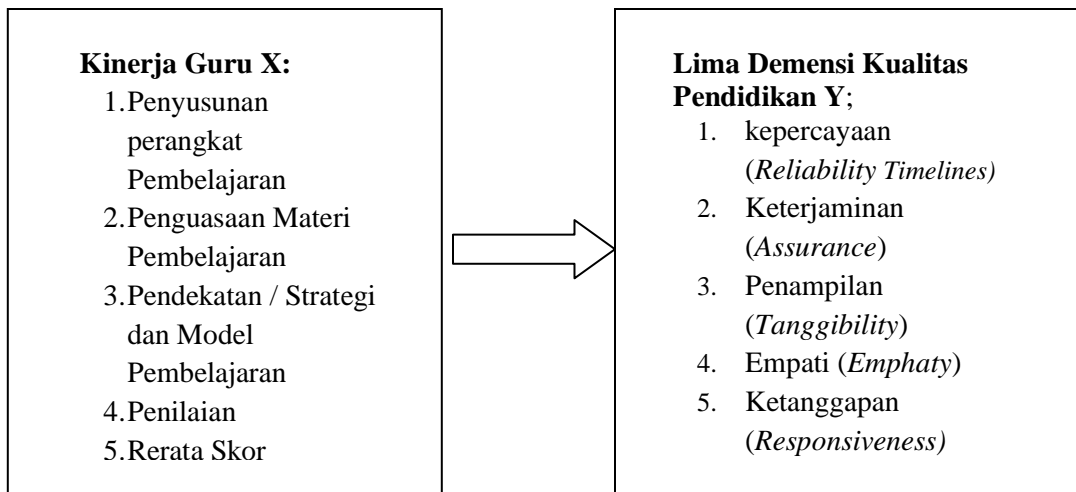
Kinerja Guru X:
1. Penyusunan perangkat Pembelajaran
2. Penguasaan Materi Pembelajaran
3. Pendekatan / Strategi dan Model Pembelajaran
4. Penilaian
5. Rerata Skor

Lima Demensi Kualitas Pendidikan Y;
1. kepercayaan (Reliability Timelines)
2. Keterjaminan (Assurance)
3. Penampilan (Tanggibility)
4. Empati (Emphaty)
5. Ketanggapan (Responsiveness)